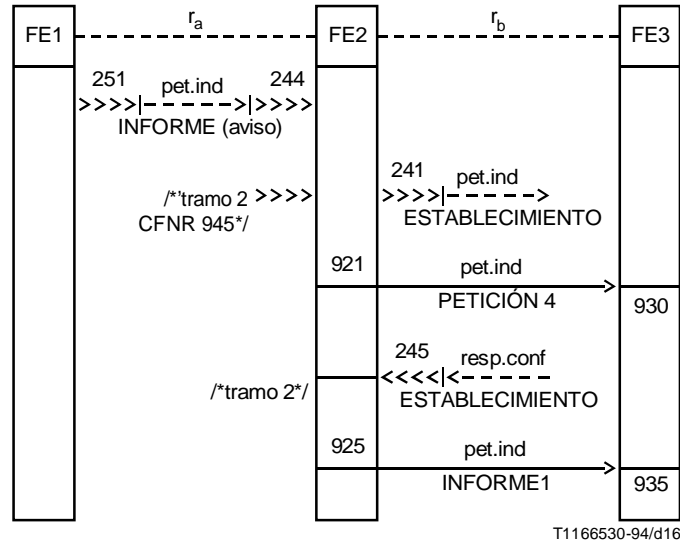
FE1 $r_a$ FE2 $r_b$ FE3

251 pet.ind 244
>>>>|- - - - ->|>>>>
INFORME (aviso)

/*'tramo 2 >>>>
CFNR 945*/

241 pet.ind
>>>>|- - - - ->
ESTABLECIMIENTO

921 pet.ind
PETICIÓN 4
930

245 resp.conf
<<<<|<- - - - -
/*tramo 2*/
ESTABLECIMIENTO

925 pet.ind
INFORME1
935

T1166530-94/d16